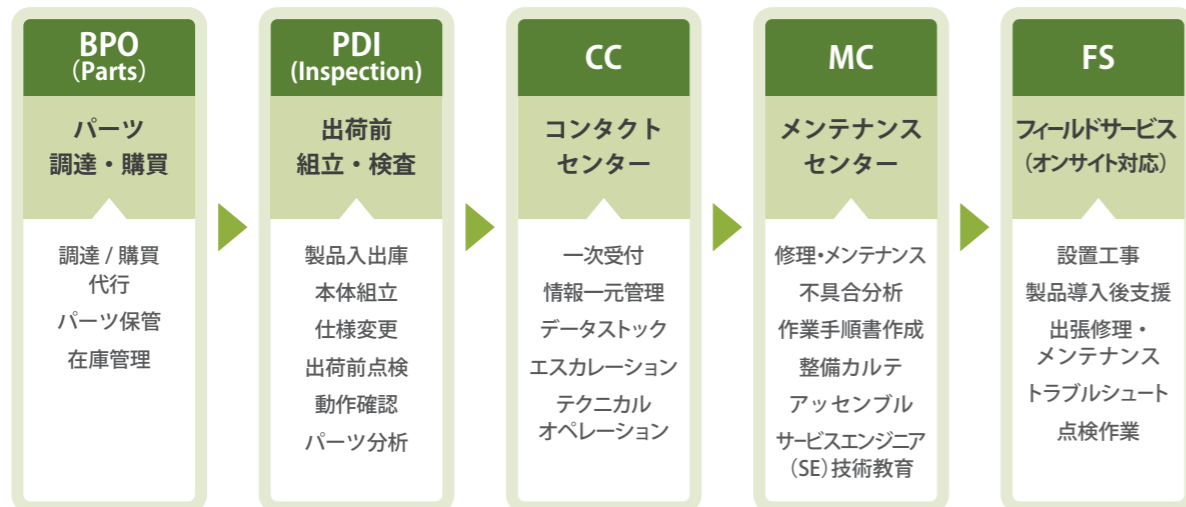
BPO
(Parts)

パーツ
調達・購買

調達 / 購買
代行
パーツ保管
在庫管理

PDI
(Inspection)

出荷前
組立・検査

製品入出庫
本体組立
仕様変更
出荷前点検
動作確認
パーツ分析

CC

コンタクト
センター

一次受付
情報一元管理
データストック
エスカレーション
テクニカル
オペレーション

MC

メンテナンス
センター

修理・メンテナンス
不具合分析
作業手順書作成
整備カルテ
アッセンブル
サービスエンジニア
(SE)技術教育

FS

フィールドサービス
(オンサイト対応)

設置工事
製品導入後支援
出張修理・
メンテナンス
トラブルシュート
点検作業